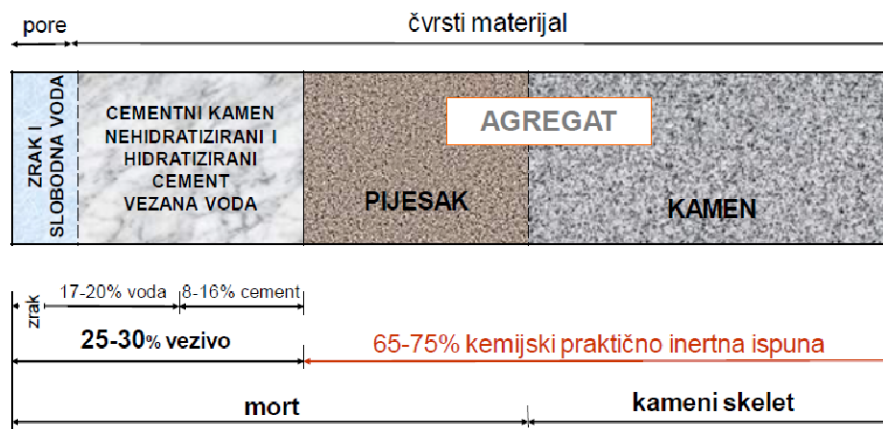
pore

čvrsti materijal

ZRAK I SLOBODNA VODA

CEMENTNI KAMEN NEHIDRATIZIRANI I HIDRATIZIRANI CEMENT VEZANA VODA

AGREGAT

PIJESAK

KAMEN

zrak

17-20% voda

8-16% cement

25-30% vezivo

65-75% kemijski praktično inertna ispuna

mort

kameni skelet